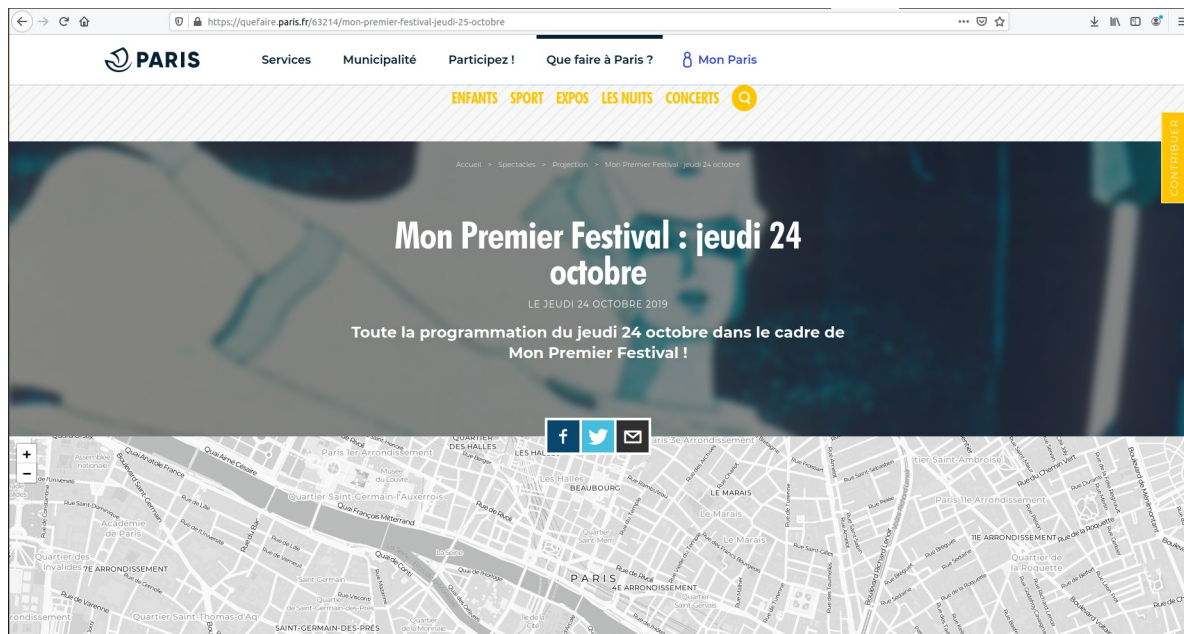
https://quefaire.paris.fr/63214/mon-premier-festival-jeudi-25-octobre

PARIS Services Municipalité Participez ! Que faire à Paris ? Mon Paris

ENFANTS SPORT EXPOS LES NUITS CONCERTS

CONTRIBUER

Accueil > Spectacles > Projection > Mon Premier Festival : jeudi 24 octobre

Mon Premier Festival : jeudi 24 octobre

LE JEUDI 24 OCTOBRE 2019

Toute la programmation du jeudi 24 octobre dans le cadre de Mon Premier Festival !

+
−

Quartier des Halles
Paris 1er Arrondissement
LES HALLES
Les Halles
BEAUBOURG
LE MARAIS
Le Marais
Quartier Saint-Germain-l'Auxerrois
Quai François Mitterrand
Rue de Rivoli
Académie de Paris
Quartier des Invalides
7E ARRONDISSEMENT
PARIS
4E ARRONDISSEMENT
Paris 11e Arrondissement
11E ARRONDISSEMENT
Quartier de la Roquette
Quartier Saint-Ambroise
Quartier Saint-Thomas-d'Aq
SAINT-GERMAIN-DES-PRÉS
Rue de Varenne
Boulevard Saint-Germain
Quai de Conti
Boulevard Richard Lenoir
Rue de la Roquette